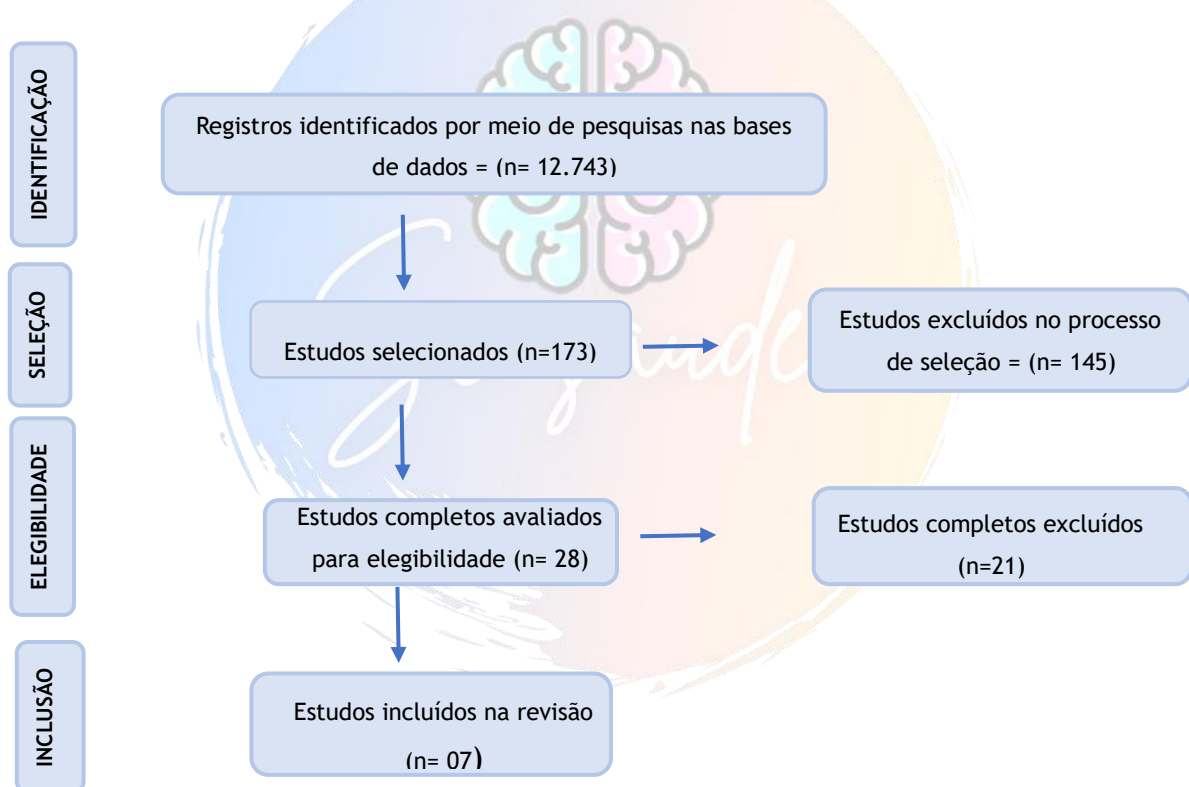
IDENTIFICAÇÃO

Registros identificados por meio de pesquisas nas bases de dados = (n= 12.743)

SELEÇÃO

Estudos selecionados (n=173)

Estudos excluídos no processo de seleção = (n= 145)

ELEGIBILIDADE

Estudos completos avaliados para elegibilidade (n= 28)

Estudos completos excluídos (n=21)

INCLUSÃO

Estudos incluídos na revisão (n= 07)